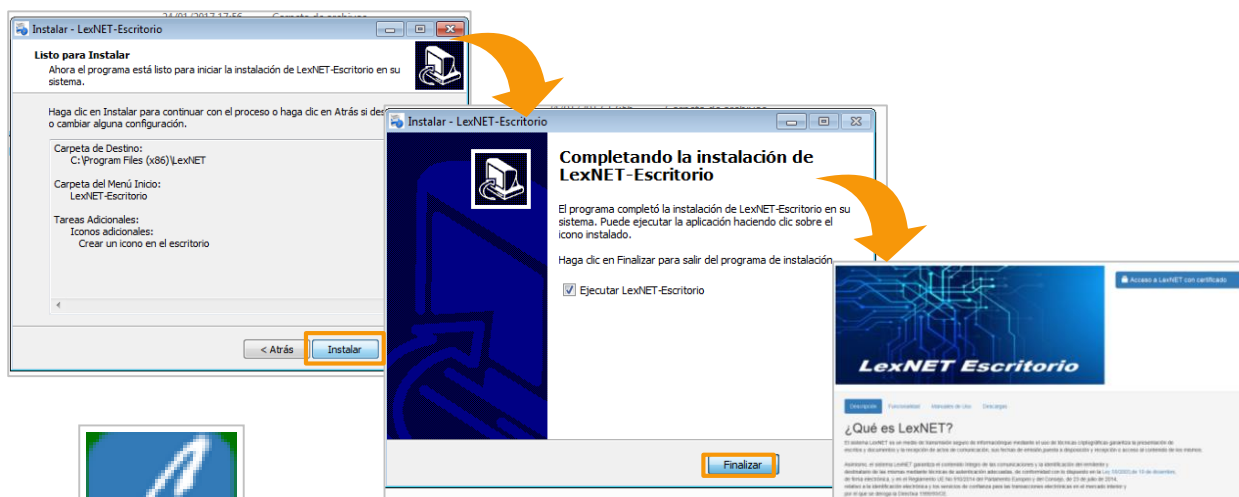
Instalar - LexNET-Escritorio

Listo para Instalar
Ahora el programa está listo para iniciar la instalación de LexNET-Escritorio en su sistema.

Haga clic en Instalar para continuar con el proceso o haga clic en Atrás si des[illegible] o cambiar alguna configuración.

Carpeta de Destino:
C:\Program Files (x86)\LexNET

Carpeta del Menú Inicio:
LexNET-Escritorio

Tareas Adicionales:
Iconos adicionales:
Crear un icono en el escritorio

< Atrás
Instalar

Instalar - LexNET-Escritorio

Completando la instalación de LexNET-Escritorio

El programa completó la instalación de LexNET-Escritorio en su sistema. Puede ejecutar la aplicación haciendo clic sobre el icono instalado.

Haga clic en Finalizar para salir del programa de instalación

Ejecutar LexNET-Escritorio

Finalizar

Acceso a LexNET con certificado

LexNET Escritorio

Descripción Funcionalidad Manuales de Uso Descargas

¿Qué es LexNET?

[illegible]